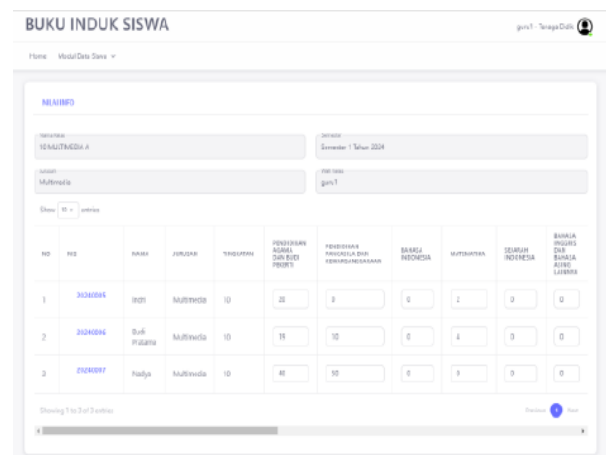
BUKU INDUK SISWA

guru1 - Tenaga Didik

Home Modul Data Siswa

NILAI INFO

Nama Kelas
10 MULTIMEDIA A

Semester
Semester 1 Tahun 2024

Jurusan
Multimedia

Wali Kelas
guru1

Show 10 entries

| NO | NIS | NAMA | JURUSAN | TINGKATAN | PENDIDIKAN AGAMA DAN BUDI PEKERTI | PENDIDIKAN PANCASILA DAN KEWARGANEGARAAN | BAHASA INDONESIA | MATEMATIKA | SEJARAH INDONESIA | BAHASA INGGRIS DAN BAHASA ASING LAINNYA |
|---|---|---|---|---|---|---|---|---|---|---|
| 1 | 20240095 | Indri | Multimedia | 10 | 20 | 0 | 0 | 2 | 0 | 0 |
| 2 | 20240096 | Budi Pratama | Multimedia | 10 | 19 | 10 | 0 | 4 | 0 | 0 |
| 3 | 20240097 | Nadya | Multimedia | 10 | 40 | 50 | 0 | 3 | 0 | 0 |

Showing 1 to 3 of 3 entries

Previous 1 Next